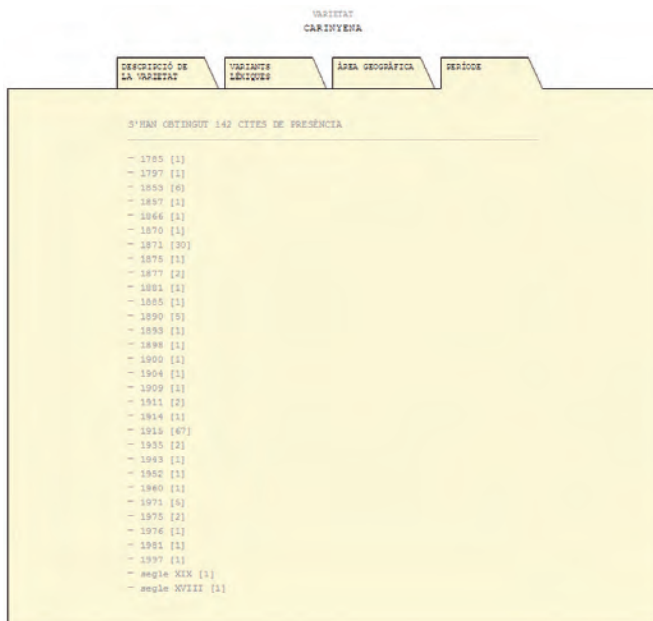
VARIETAT
CARINYENA

DESCRIPCIÓ DE LA VARIETAT

VARIANTS LÈXIQUES

ÀREA GEOGRÀFICA

PERÍODE

S'HAN OBTINGUT 142 CITES DE PRESÈNCIA

– 1785 [1]
– 1797 [1]
– 1853 [6]
– 1857 [1]
– 1866 [1]
– 1870 [1]
– 1871 [30]
– 1875 [1]
– 1877 [2]
– 1881 [1]
– 1885 [1]
– 1890 [5]
– 1893 [1]
– 1898 [1]
– 1900 [1]
– 1904 [1]
– 1909 [1]
– 1911 [2]
– 1914 [1]
– 1915 [67]
– 1935 [2]
– 1943 [1]
– 1952 [1]
– 1960 [1]
– 1971 [5]
– 1975 [2]
– 1976 [1]
– 1981 [1]
– 1997 [1]
– segle XIX [1]
– segle XVIII [1]